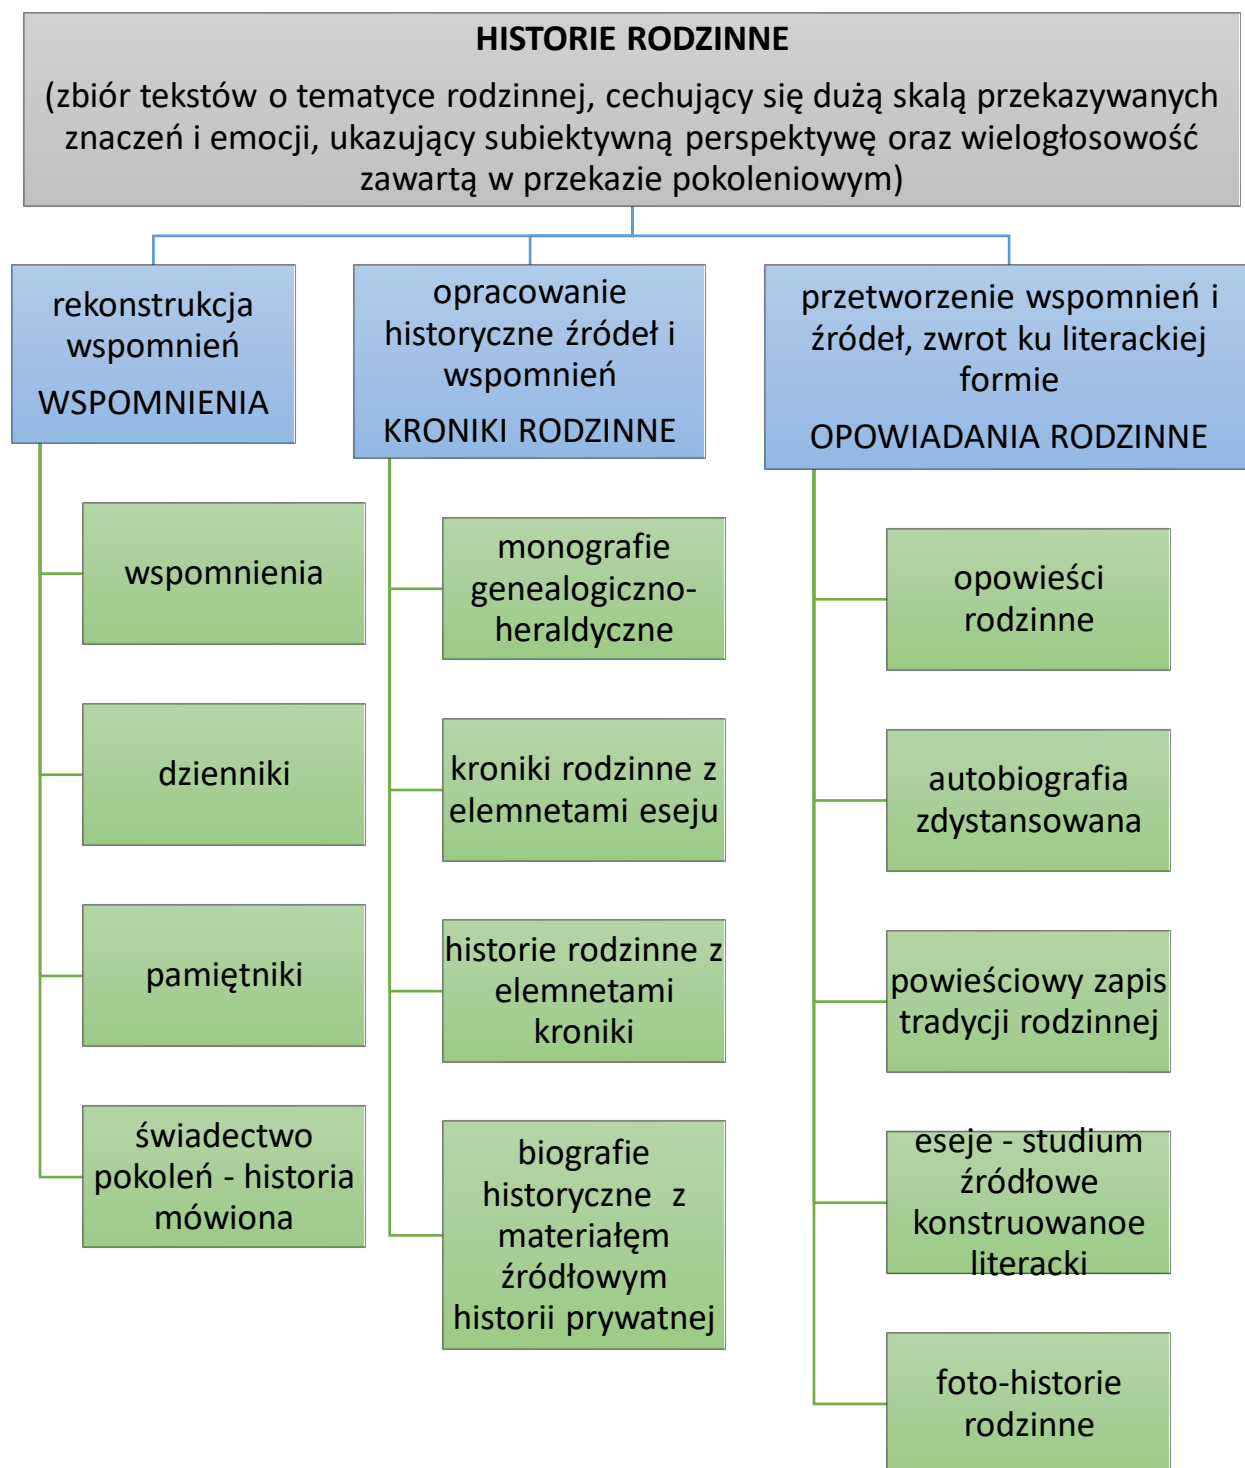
HISTORIE RODZINNE

(zbiór tekstów o tematyce rodzinnej, cechujący się dużą skalą przekazywanych znaczeń i emocji, ukazujący subiektywną perspektywę oraz wielogłosowość zawartą w przekazie pokoleniowym)

rekonstrukcja wspomnień

WSPOMNIENIA

wspomnienia

dzienniki

pamiętniki

świadectwo pokoleń - historia mówiona

opracowanie historyczne źródeł i wspomnień

KRONIKI RODZINNE

monografie genealogiczno-heraldyczne

kroniki rodzinne z elemnetami eseju

historie rodzinne z elemnetami kroniki

biografie historyczne z materiałęm źródłowym historii prywatnej

przetworzenie wspomnień i źródeł, zwrot ku literackiej formie

OPOWIADANIA RODZINNE

opowieści rodzinne

autobiografia zdystansowana

powieściowy zapis tradycji rodzinnej

eseje - studium źródłowe konstruowanoe literacki

foto-historie rodzinne